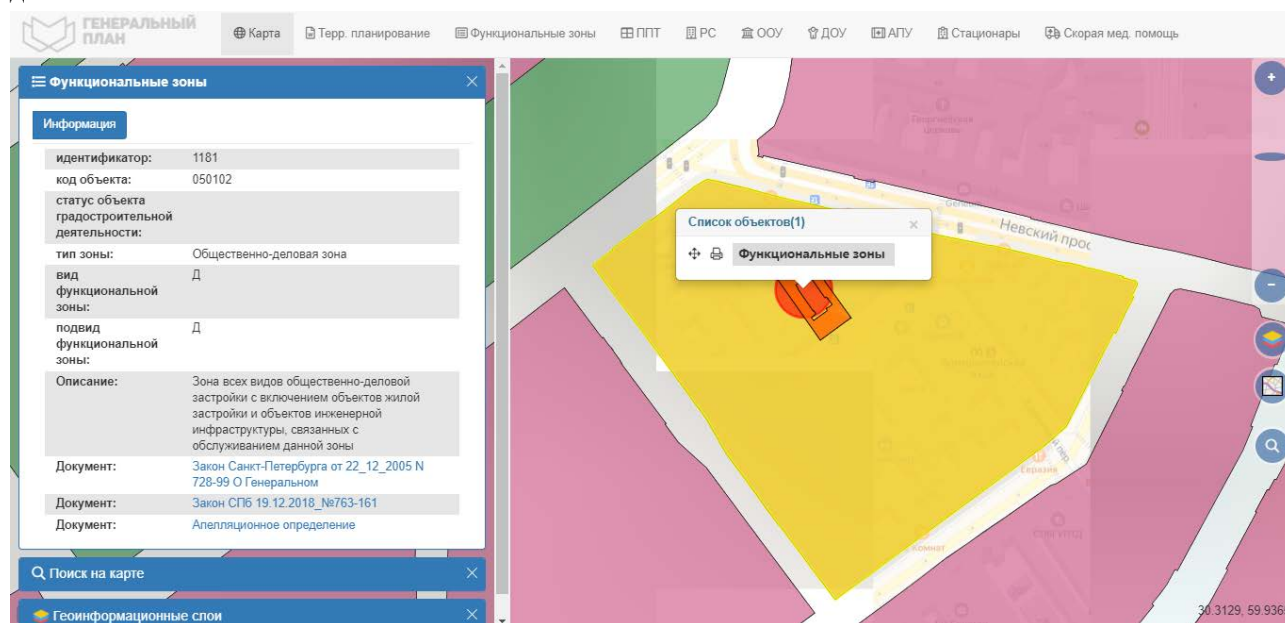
ГЕНЕРАЛЬНЫЙ ПЛАН

Карта | Терр. планирование | Функциональные зоны | ППТ | РС | ООУ | ДОУ | АПУ | Стационары | Скорая мед. помощь

Функциональные зоны

Информация

| | |
|---|---|
| идентификатор: | 1181 |
| код объекта: | 050102 |
| статус объекта градостроительной деятельности: | |
| тип зоны: | Общественно-деловая зона |
| вид функциональной зоны: | Д |
| подвид функциональной зоны: | Д |
| Описание: | Зона всех видов общественно-деловой застройки с включением объектов жилой застройки и объектов инженерной инфраструктуры, связанных с обслуживанием данной зоны |
| Документ: | Закон Санкт-Петербурга от 22_12_2005 N 728-99 О Генеральном |
| Документ: | Закон СПб 19.12.2018_№763-161 |
| Документ: | Апелляционное определение |

Поиск на карте

Геоинформационные слои

Список объектов(1)

Функциональные зоны

Невский прос

30.3129, 59.936